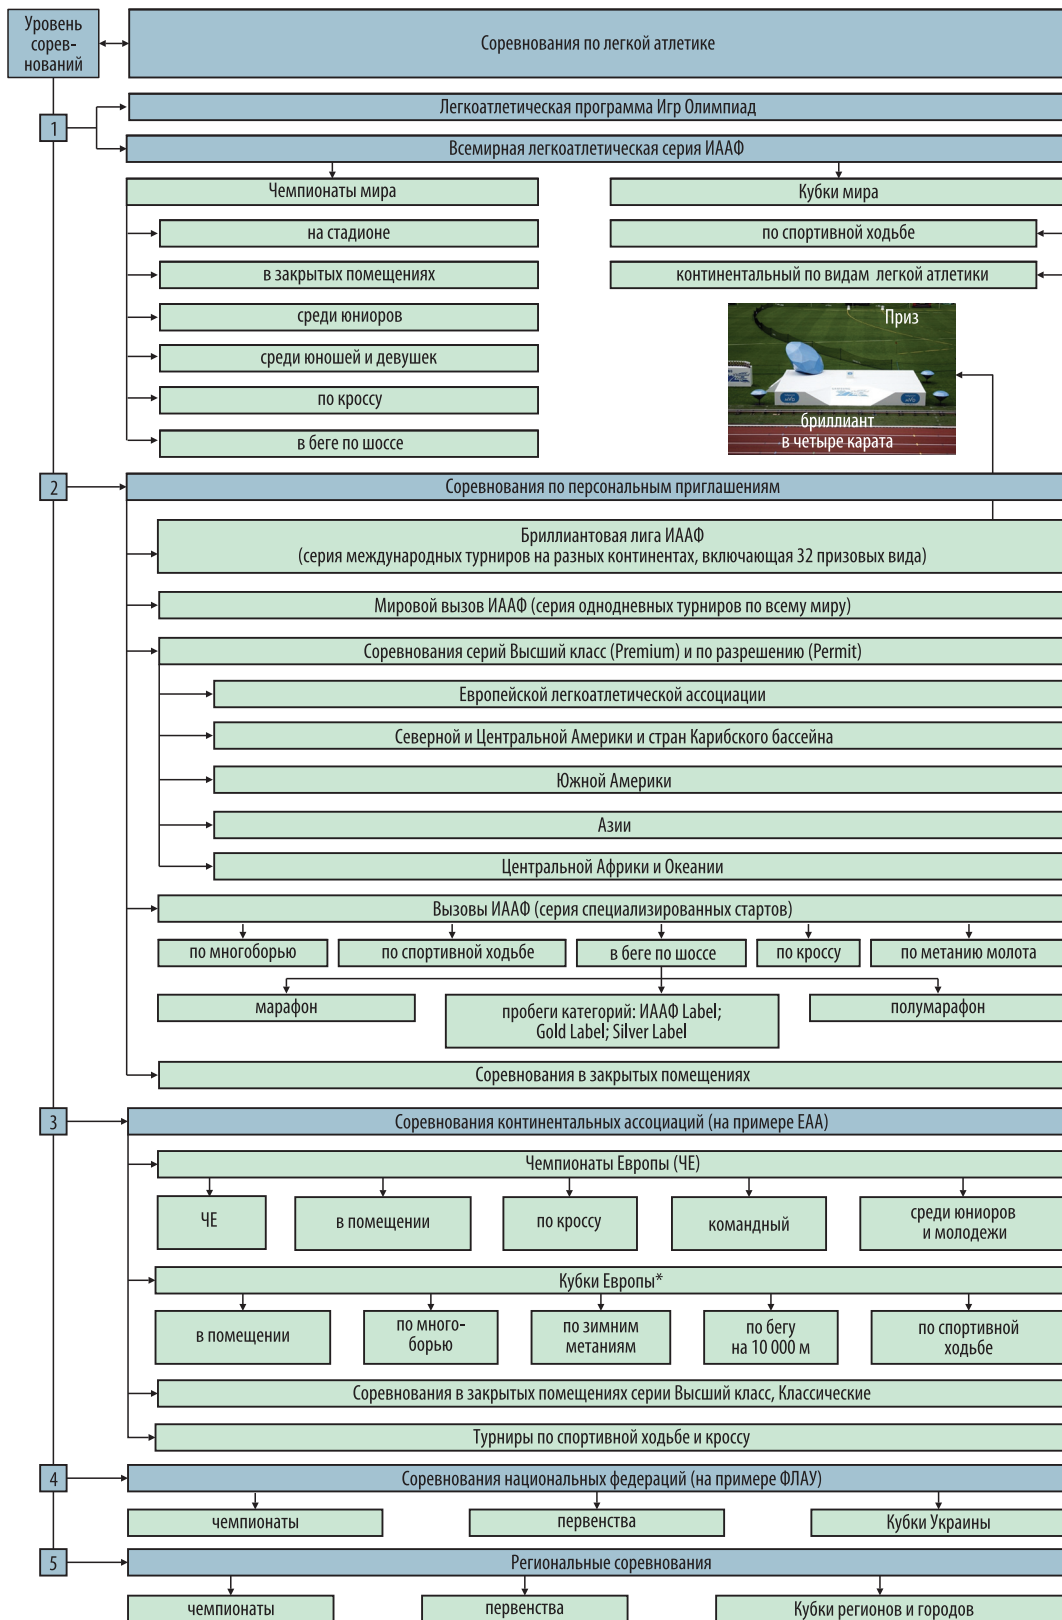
Уровень соревнований

Соревнования по легкой атлетике

1

Легкоатлетическая программа Игр Олимпиад

Всемирная легкоатлетическая серия ИААФ

Чемпионаты мира

на стадионе

в закрытых помещениях

среди юниоров

среди юношей и девушек

по кроссу

в беге по шоссе

Кубки мира

по спортивной ходьбе

континентальный по видам легкой атлетики

Приз

бриллиант в четыре карата

2

Соревнования по персональным приглашениям

Бриллиантовая лига ИААФ (серия международных турниров на разных континентах, включающая 32 призовых вида)

Мировой вызов ИААФ (серия однодневных турниров по всему миру)

Соревнования серий Высший класс (Premium) и по разрешению (Permit)

Европейской легкоатлетической ассоциации

Северной и Центральной Америки и стран Карибского бассейна

Южной Америки

Азии

Центральной Африки и Океании

Вызовы ИААФ (серия специализированных стартов)

по многоборью

по спортивной ходьбе

в беге по шоссе

по кроссу

по метанию молота

марафон

пробеги категорий: ИААФ Label; Gold Label; Silver Label

полумарафон

Соревнования в закрытых помещениях

3

Соревнования континентальных ассоциаций (на примере ЕАА)

Чемпионаты Европы (ЧЕ)

ЧЕ

в помещении

по кроссу

командный

среди юниоров и молодежи

Кубки Европы*

в помещении

по многоборью

по зимним метаниям

по бегу на 10 000 м

по спортивной ходьбе

Соревнования в закрытых помещениях серии Высший класс, Классические

Турниры по спортивной ходьбе и кроссу

4

Соревнования национальных федераций (на примере ФЛАУ)

чемпионаты

первенства

Кубки Украины

5

Региональные соревнования

чемпионаты

первенства

Кубки регионов и городов